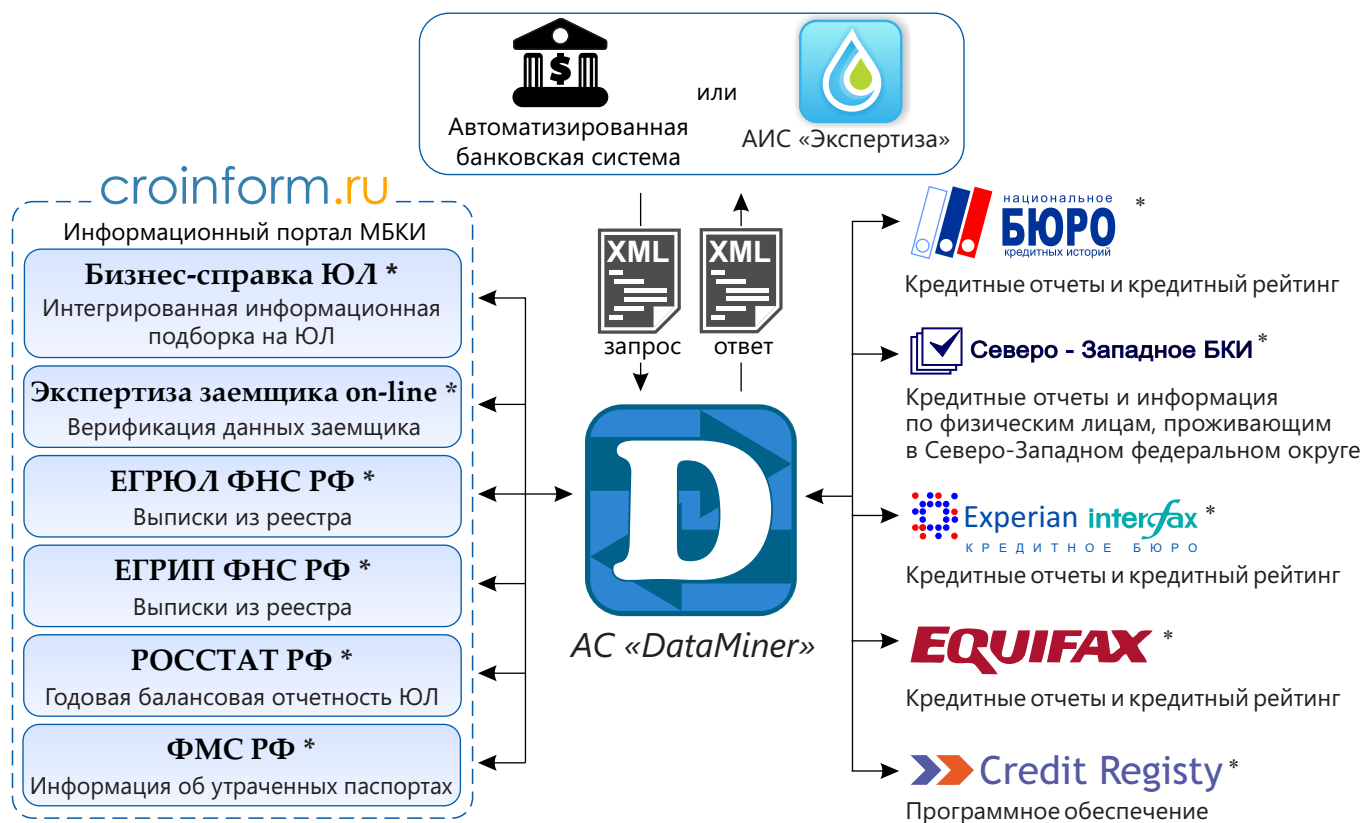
Автоматизированная банковская система

или

АИС «Экспертиза»

croinform.ru

Информационный портал МБКИ

Бизнес-справка ЮЛ *
Интегрированная информационная подборка на ЮЛ

Экспертиза заемщика on-line *
Верификация данных заемщика

ЕГРЮЛ ФНС РФ *
Выписки из реестра

ЕГРИП ФНС РФ *
Выписки из реестра

РОССТАТ РФ *
Годовая балансовая отчетность ЮЛ

ФМС РФ *
Информация об утраченных паспортах

XML
запрос

XML
ответ

D

АС «DataMiner»

национальное БЮРО кредитных историй *
Кредитные отчеты и кредитный рейтинг

Северо - Западное БКИ *
Кредитные отчеты и информация по физическим лицам, проживающим в Северо-Западном федеральном округе

Experian interfax *
КРЕДИТНОЕ БЮРО
Кредитные отчеты и кредитный рейтинг

EQUIFAX *
Кредитные отчеты и кредитный рейтинг

Credit Registy *
Программное обеспечение